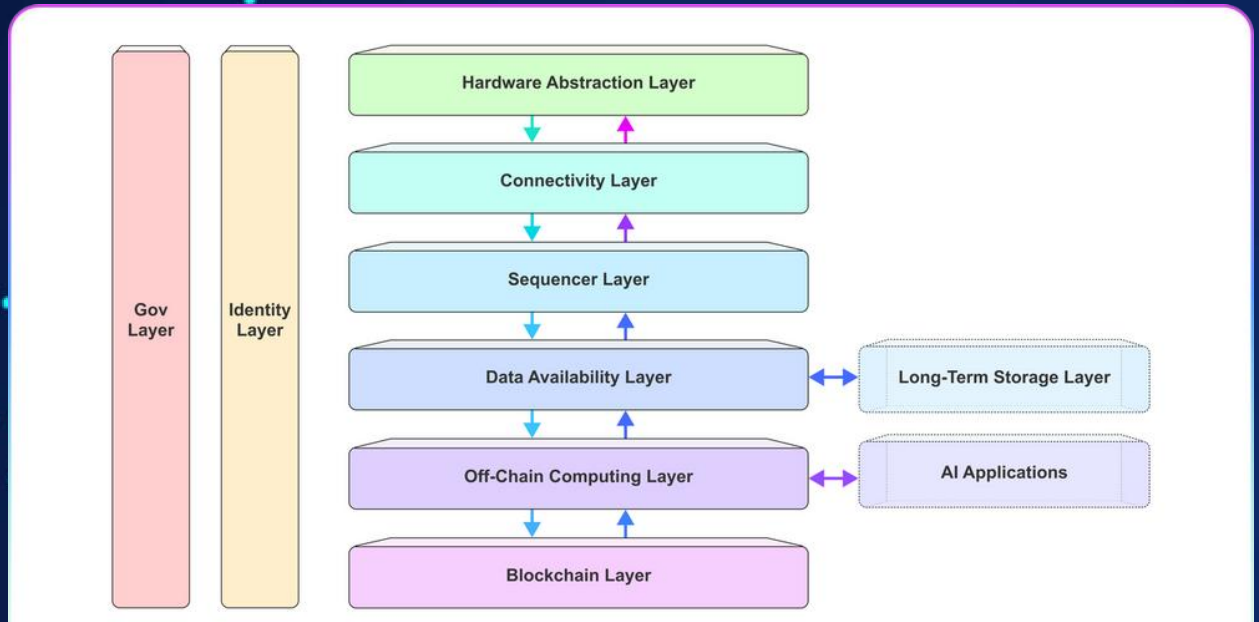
Gov Layer

Identity Layer

Hardware Abstraction Layer

Connectivity Layer

Sequencer Layer

Data Availability Layer

Long-Term Storage Layer

Off-Chain Computing Layer

AI Applications

Blockchain Layer